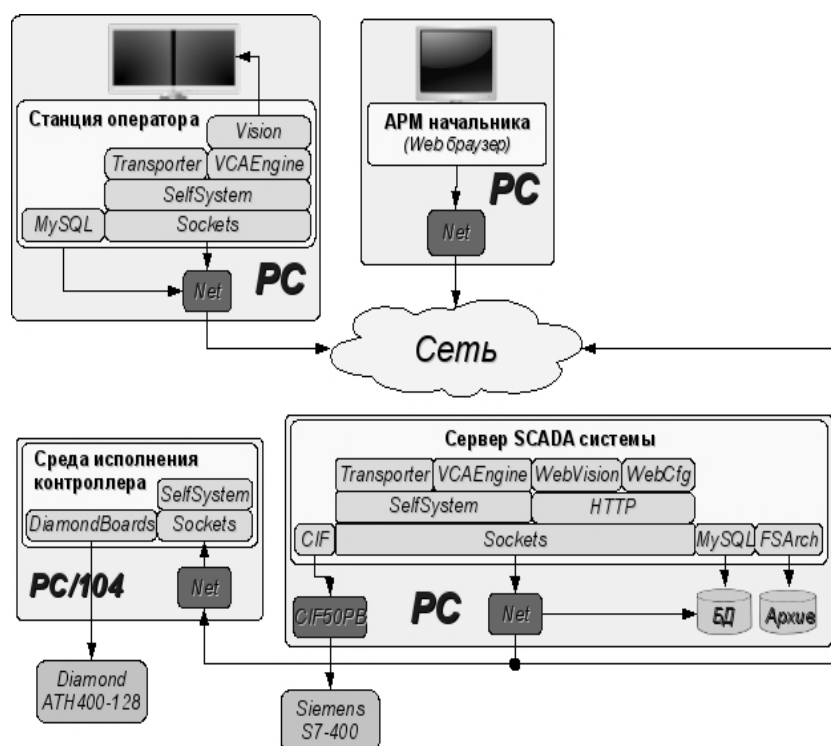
Станция оператора
Vision
Transporter
VCAEngine
SelfSystem
MySQL
Sockets
Net
PC

АРМ начальника
(Web браузер)
PC
Net

Сеть

Среда исполнения контроллера
SelfSystem
DiamondBoards
Sockets
PC/104
Net
Diamond ATH400-128

Сервер SCADA системы
Transporter
VCAEngine
WebVision
WebCfg
SelfSystem
HTTP
CIF
Sockets
MySQL
FSArch
CIF50PB
PC
Net
БД
Архив
Siemens S7-400